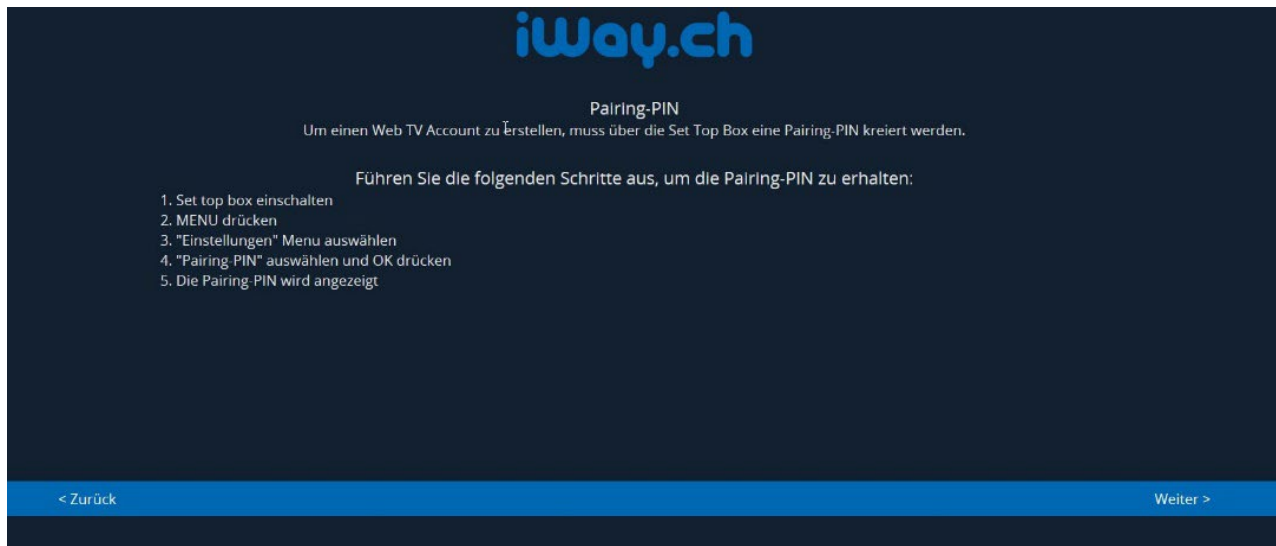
iWay.ch

Pairing-PIN
Um einen Web TV Account zu erstellen, muss über die Set Top Box eine Pairing-PIN kreiert werden.

Führen Sie die folgenden Schritte aus, um die Pairing-PIN zu erhalten:
1. Set top box einschalten
2. MENU drücken
3. "Einstellungen" Menu auswählen
4. "Pairing-PIN" auswählen und OK drücken
5. Die Pairing-PIN wird angezeigt

< Zurück

Weiter >